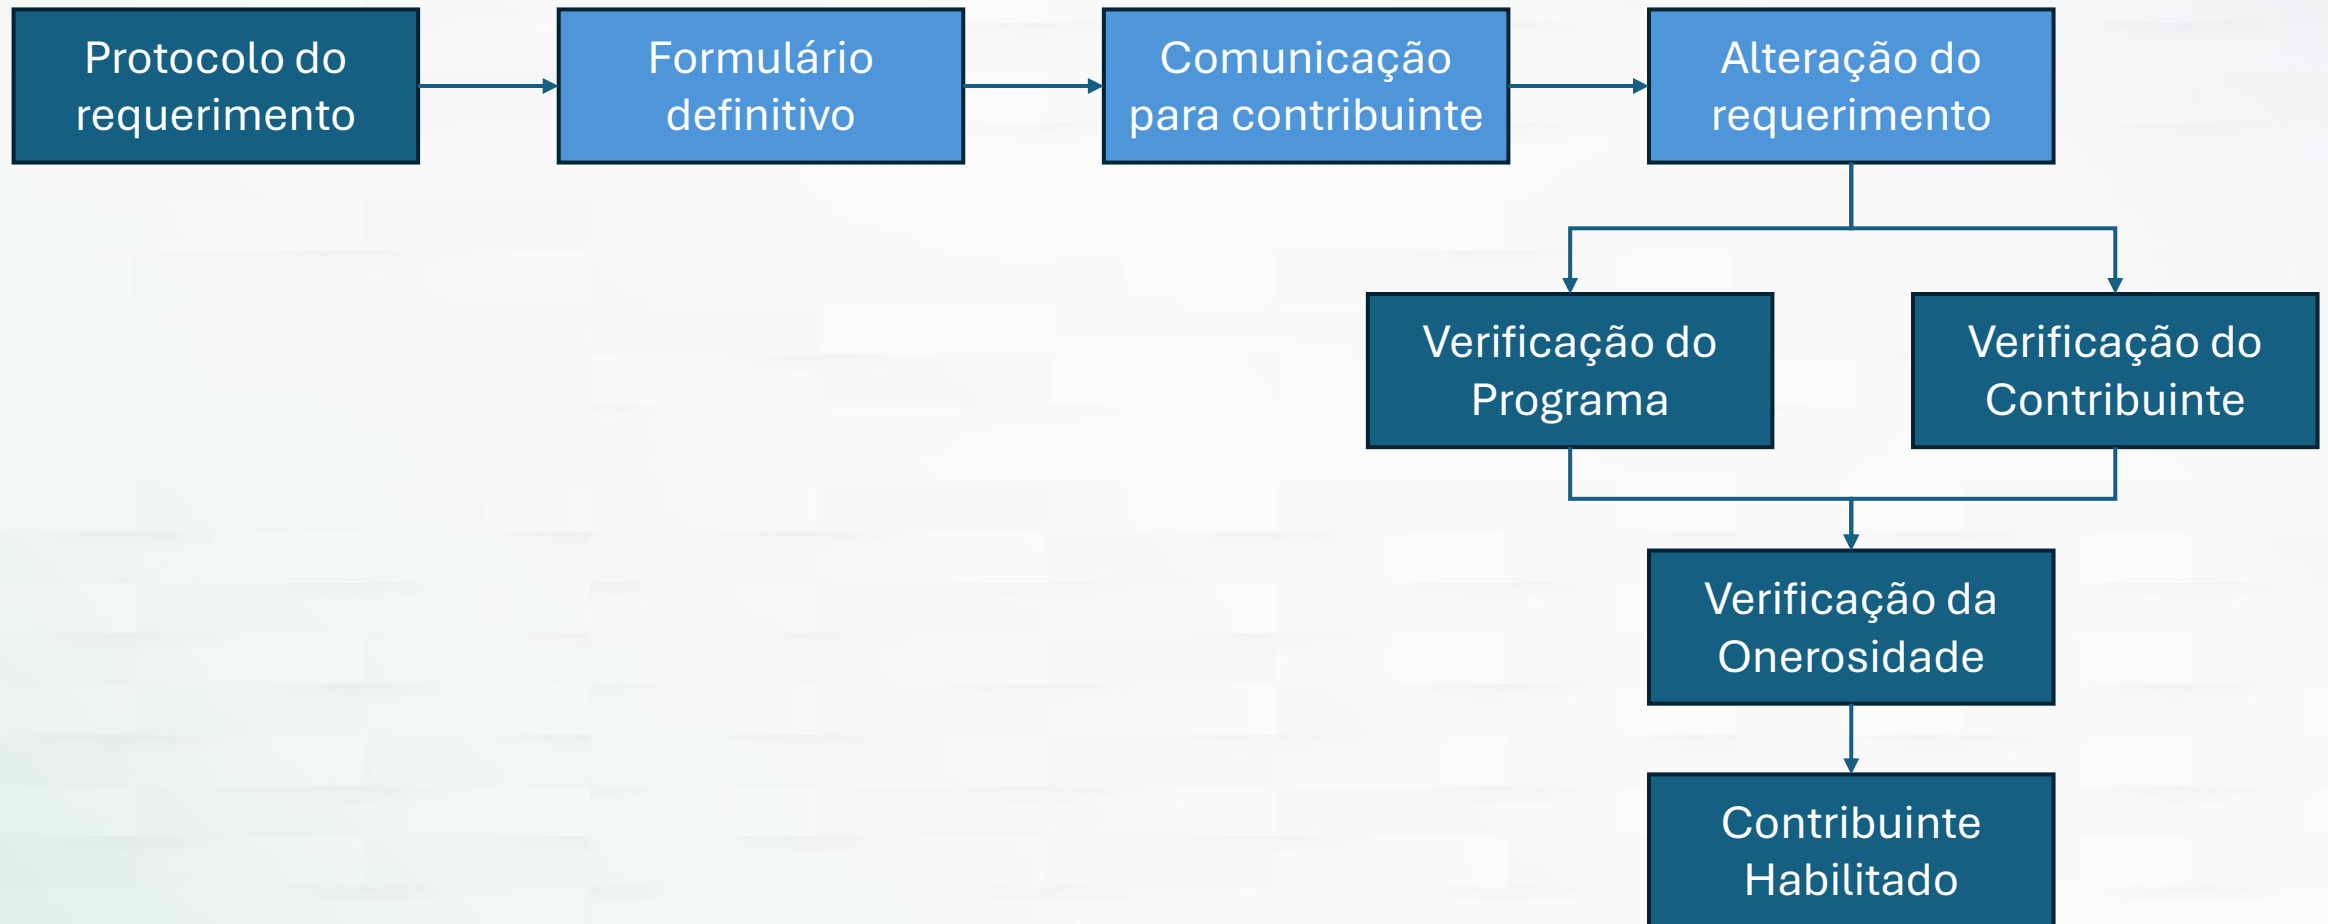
Protocolo do requerimento

Formulário definitivo

Comunicação para contribuinte

Alteração do requerimento

Verificação do Programa

Verificação do Contribuinte

Verificação da Onerosidade

Contribuinte Habilitado